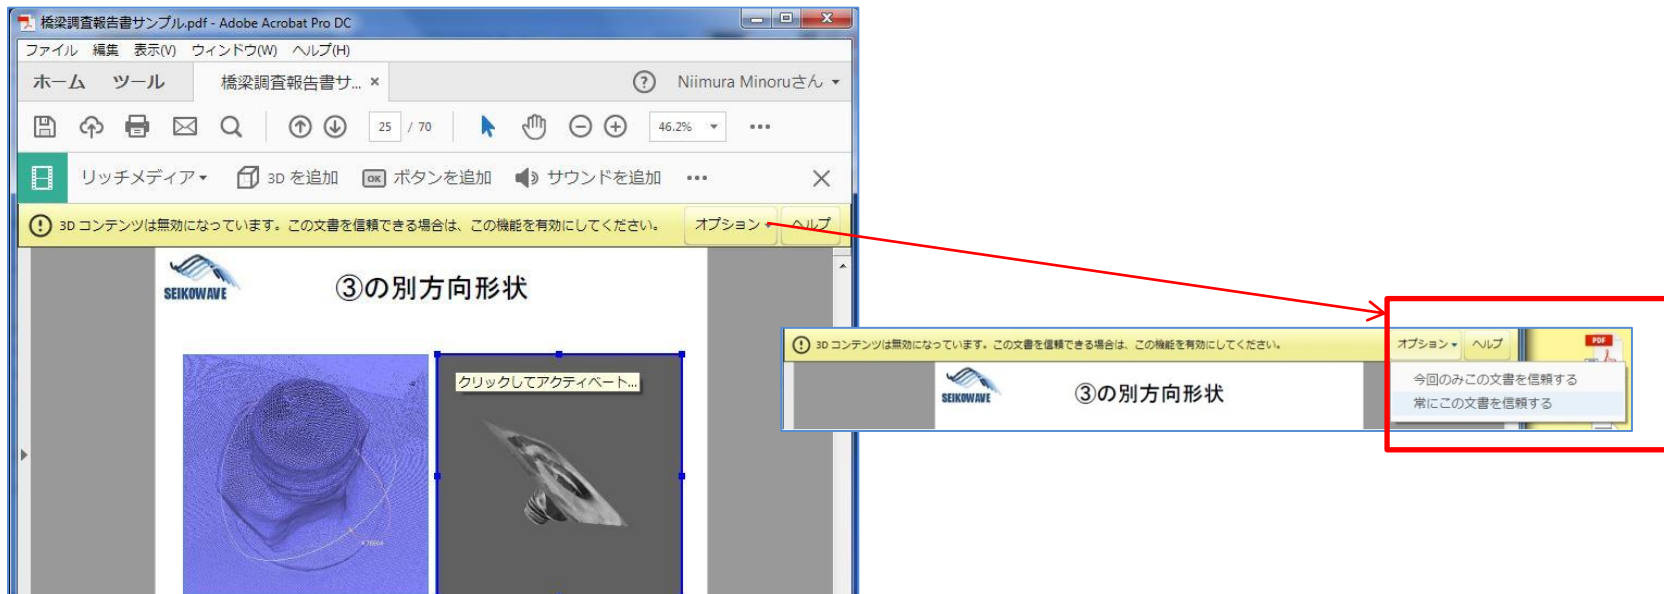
橋梁調査報告書サンプル.pdf - Adobe Acrobat Pro DC

ファイル 編集 表示(V) ウィンドウ(W) ヘルプ(H)

ホーム ツール 橋梁調査報告書サ... ×

Niimura Minoruさん

25 / 70

46.2%

リッチメディア 3D を追加 ボタンを追加 サウンドを追加

3D コンテンツは無効になっています。この文書を信頼できる場合は、この機能を有効にしてください。 オプション ヘルプ

SEIKOWAVE

③の別方向形状

クリックしてアクティベート...

3D コンテンツは無効になっています。この文書を信頼できる場合は、この機能を有効にしてください。 オプション ヘルプ

SEIKOWAVE

③の別方向形状

今回のみこの文書を信頼する
常にこの文書を信頼する

PDF